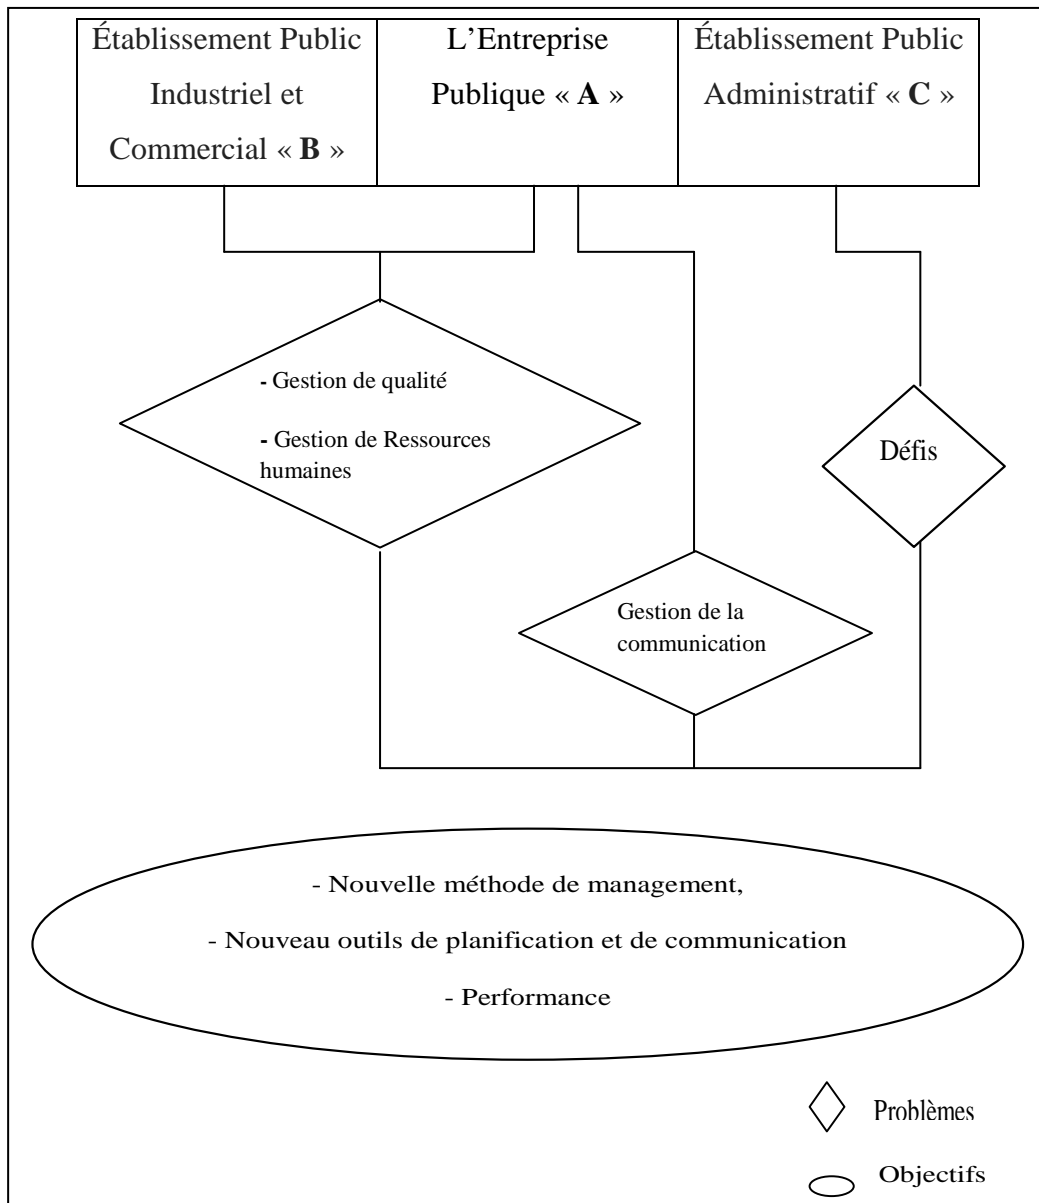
Établissement Public Industriel et Commercial « **B** »

L'Entreprise Publique « **A** »

Établissement Public Administratif « **C** »

- Gestion de qualité

- Gestion de Ressources humaines

Défis

Gestion de la communication

- Nouvelle méthode de management,

- Nouveau outils de planification et de communication

- Performance

Problèmes

Objectifs